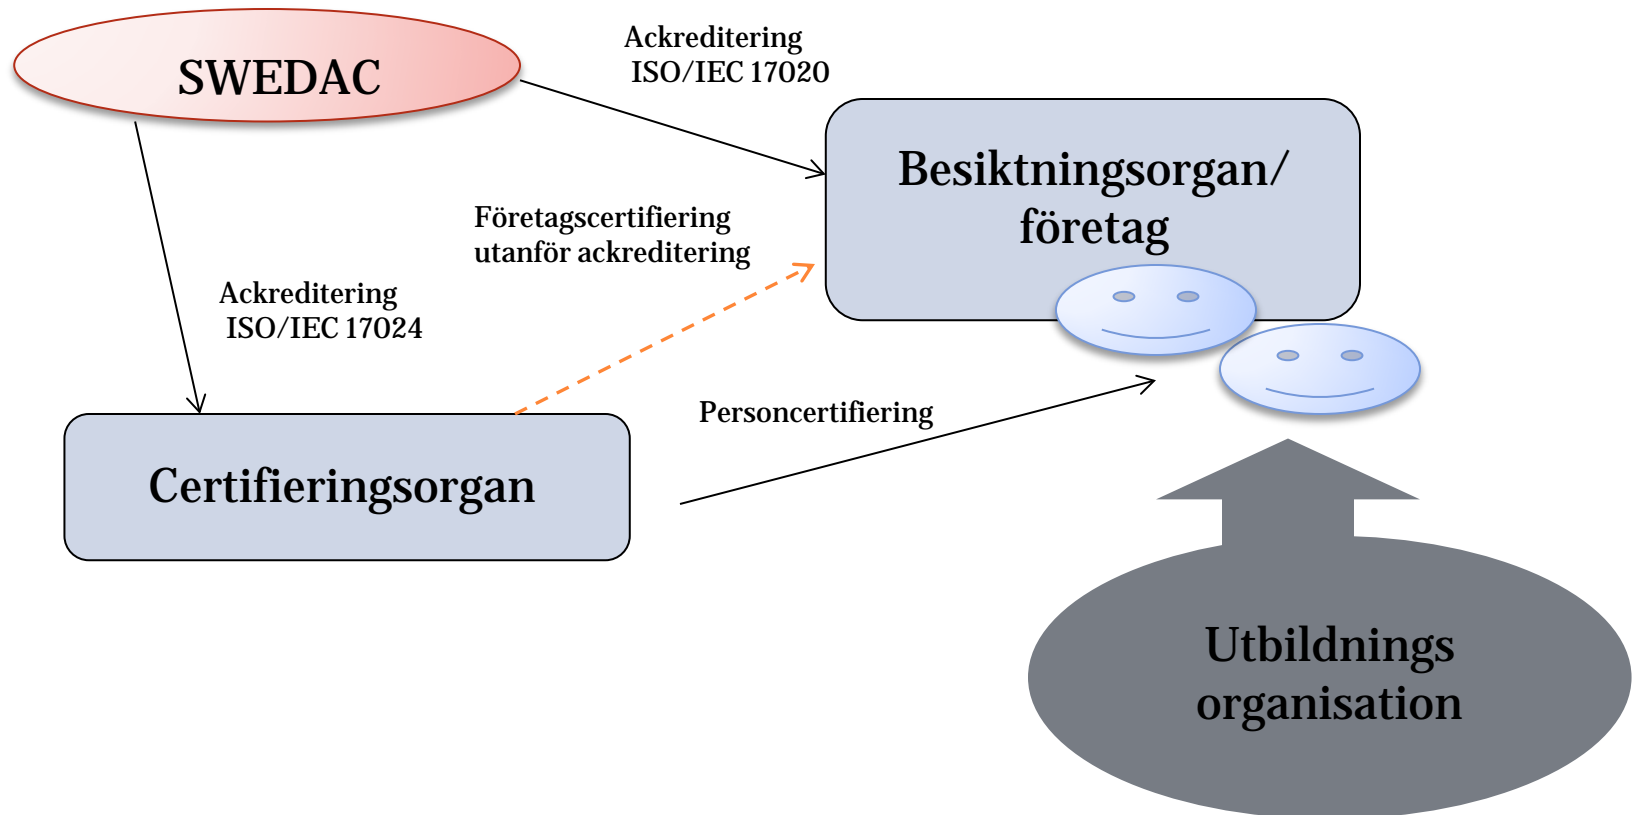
SWEDAC

Ackreditering
ISO/IEC 17020

Besiktningsorgan/
företag

Företagscertifiering
utanför ackreditering

Ackreditering
ISO/IEC 17024

Personcertifiering

Certifieringsorgan

Utbildnings
organisation